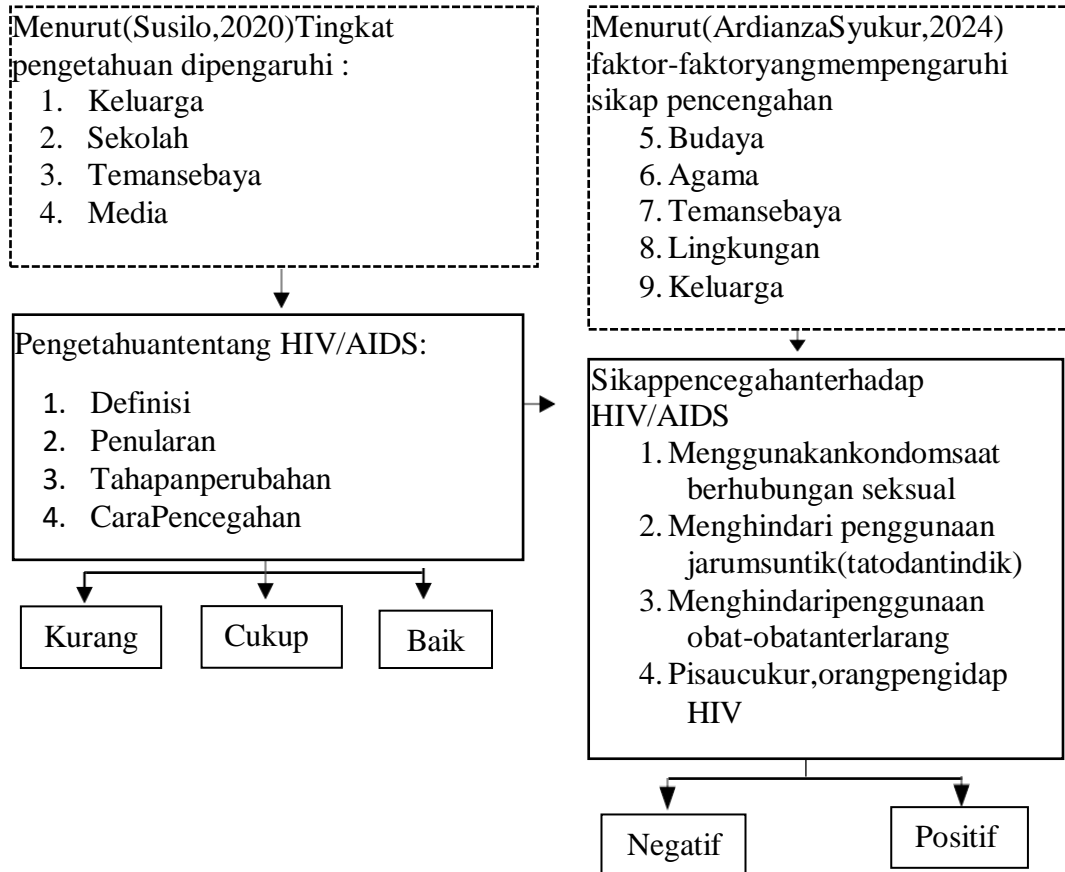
Menurut(Susilo,2020)Tingkat pengetahuan dipengaruhi :
1. Keluarga
2. Sekolah
3. Temansebaya
4. Media

Menurut(ArdianzaSyukur,2024) faktor-faktoryangmempengaruhi sikap pencengahan
5. Budaya
6. Agama
7. Temansebaya
8. Lingkungan
9. Keluarga

Pengetahuantentang HIV/AIDS:
1. Definisi
2. Penularan
3. Tahapanperubahan
4. CaraPencegahan

Kurang

Cukup

Baik

Sikappencegahanterhadap HIV/AIDS
1. Menggunakankondomsaat berhubungan seksual
2. Menghindari penggunaan jarumsuntik(tatodantindik)
3. Menghindaripenggunaan obat-obatanterlarang
4. Pisaucukur,orangpengidap HIV

Negatif

Positif